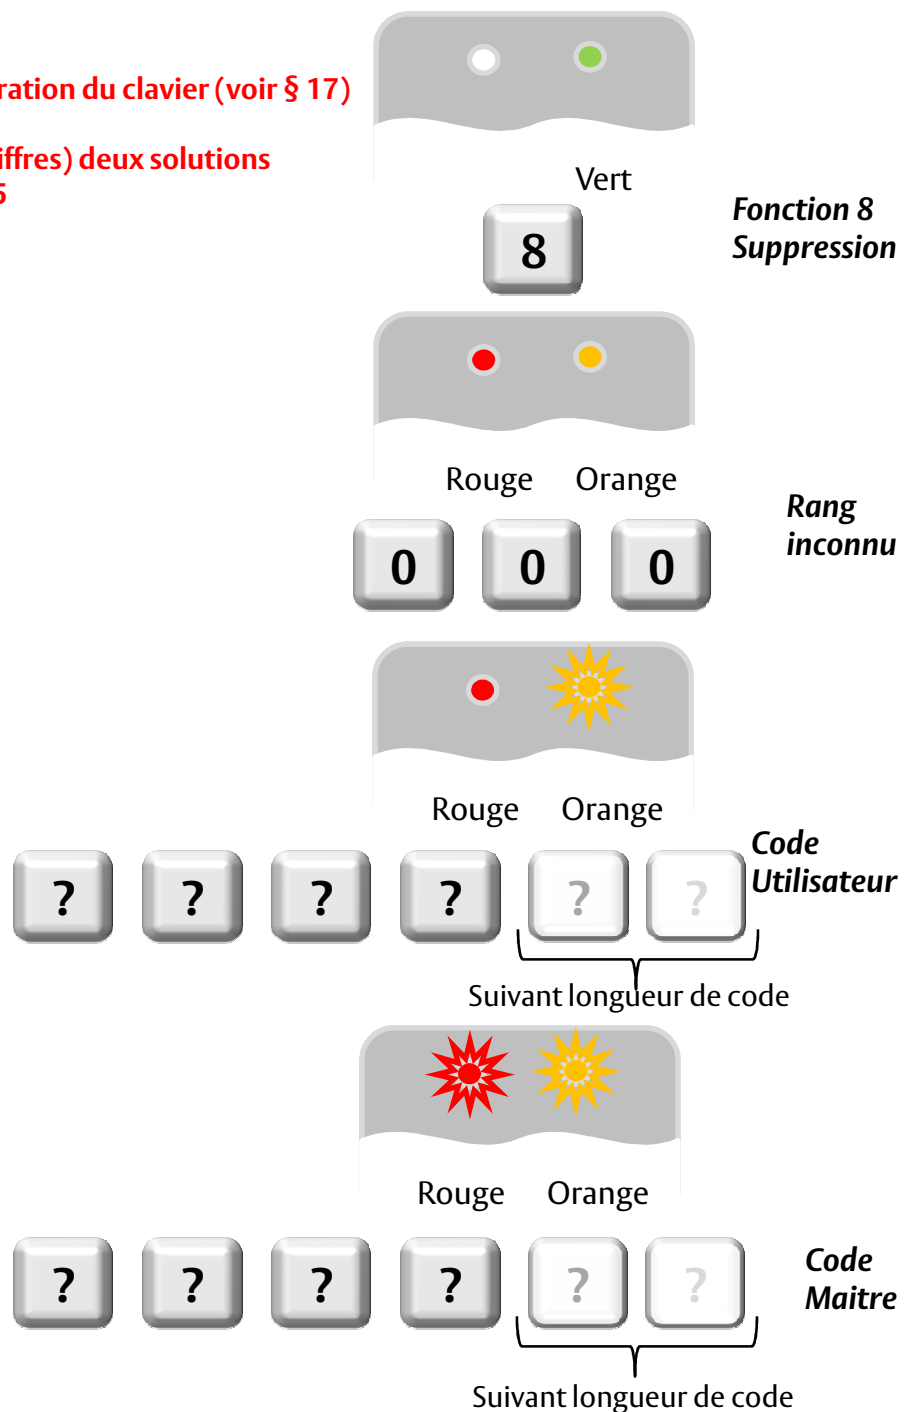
ration du clavier (voir § 17)

iffres) deux solutions
5

Vert

Fonction 8
Suppression

8

Rouge Orange

Rang
inconnu

0 0 0

Rouge Orange

Code
Utilisateur

? ? ? ? ? ?

Suivant longueur de code

Rouge Orange

? ? ? ? ? ?

Code
Maitre

Suivant longueur de code